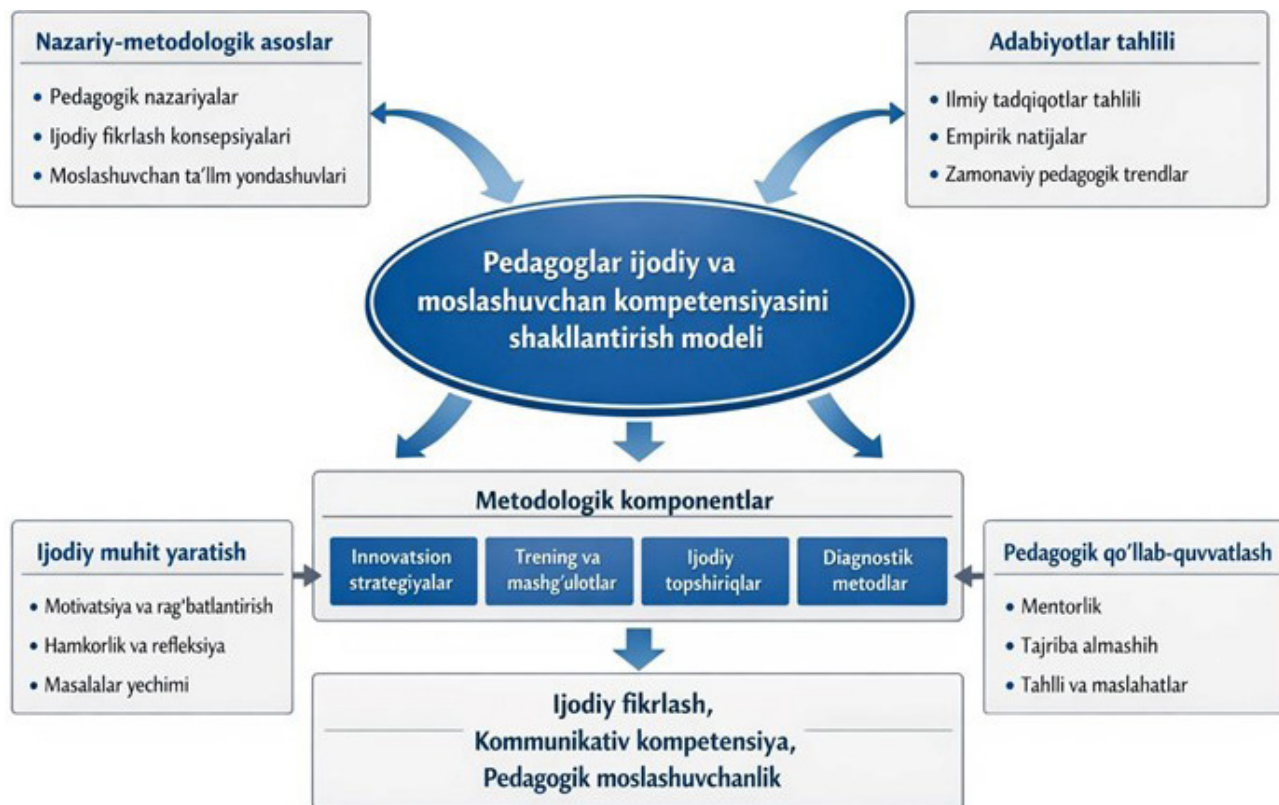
Nazariy-metodologik asoslar

• Pedagogik nazariyalar
• Ijodiy fikrlash konsepsiyalari
• Moslashuvchan ta'llm yondashuvlari

Adabiyotlar tahlili

• Ilmiy tadqiqotlar tahlili
• Empirik natijalar
• Zamonaviy pedagogik trendlar

Pedagoglar ijodiy va moslashuvchan kompetensiyasini shakllantirish modeli

Metodologik komponentlar

Innovatsion strategiyalar

Trening va mashg'ulotlar

Ijodiy topshiriqlar

Diagnostik metodlar

Ijodiy muhit yaratish

• Motivatsiya va rag'batlantirish
• Hamkorlik va refleksiya
• Masalalar yechimi

Pedagogik qo'llab-quvvatlash

• Mentorlik
• Tajriba almashih
• Tahlli va maslahatlar

Ijodiy fikrlash,
Kommunikativ kompetensiya,
Pedagogik moslashuvchanlik